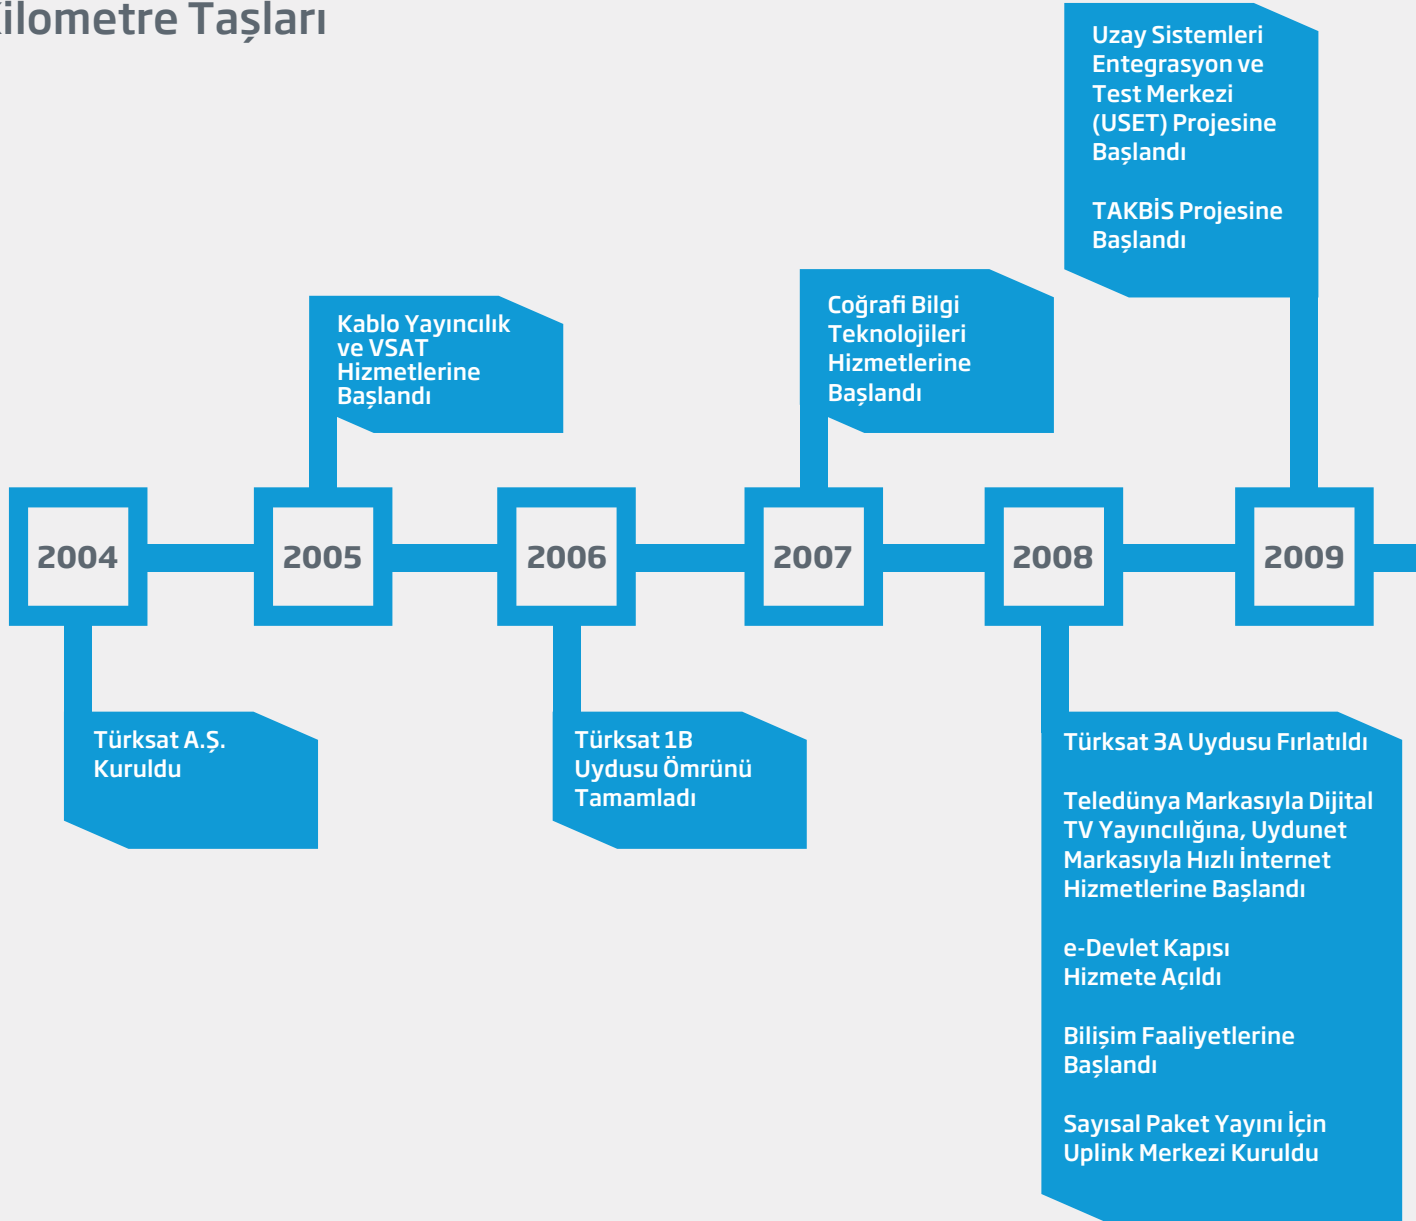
ilometre Taşları

Uzay Sistemleri Entegrasyon ve Test Merkezi (USET) Projesine Başlandı

TAKBİS Projesine Başlandı

Kablo Yayıncılık ve VSAT Hizmetlerine Başlandı

Coğrafi Bilgi Teknolojileri Hizmetlerine Başlandı

2004

2005

2006

2007

2008

2009

Türksat A.Ş. Kuruldu

Türksat 1B Uydusu Ömrünü Tamamladı

Türksat 3A Uydusu Fırlatıldı

Teledünya Markasıyla Dijital TV Yayıncılığına, Uydunet Markasıyla Hızlı İnternet Hizmetlerine Başlandı

e-Devlet Kapısı Hizmete Açıldı

Bilişim Faaliyetlerine Başlandı

Sayısal Paket Yayını İçin Uplink Merkezi Kuruldu